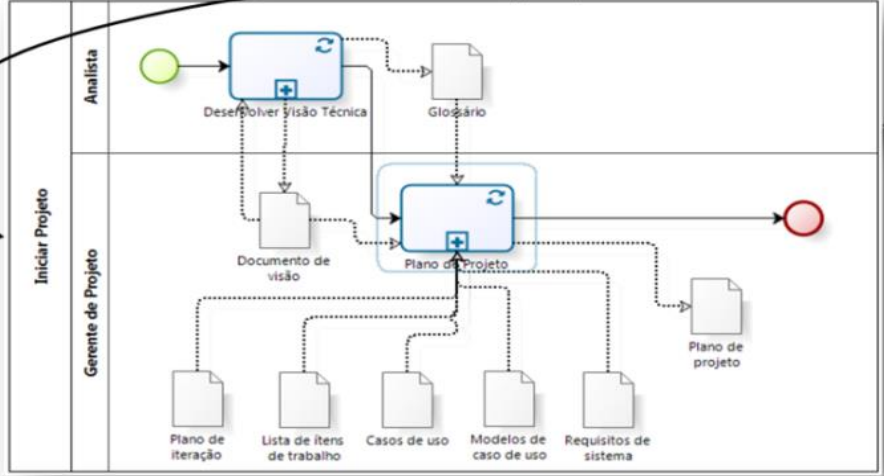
Iniciar Projeto

Analista

Desenvolver Visão Técnica

Glossário

Gerente de Projeto

Documento de visão

Plano de Projeto

Plano de projeto

Plano de iteração

Lista de ítens de trabalho

Casos de uso

Modelos de caso de uso

Requisitos de sistema